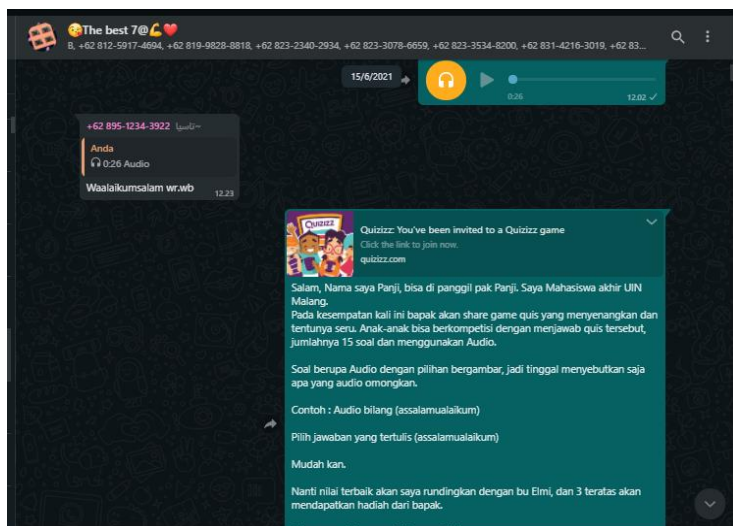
😘The best 7@💪❤️
B, +62 812-5917-4694, +62 819-9828-8818, +62 823-2340-2934, +62 823-3078-6659, +62 823-3534-8200, +62 831-4216-3019, +62 83...

15/6/2021

0:26

12.02 ✓

+62 895-1234-3922 ~تاسيا

Anda
0:26 Audio

Waalaikumsalam wr.wb
12.23

Quizizz
Quizizz: You've been invited to a Quizizz game
Click the link to join now.
quizizz.com

Salam, Nama saya Panji, bisa di panggil pak Panji. Saya Mahasiswa akhir UIN Malang.
Pada kesempatan kali ini bapak akan share game quis yang menyenangkan dan tentunya seru. Anak-anak bisa berkompetisi dengan menjawab quis tersebut, jumlahnya 15 soal dan menggunakan Audio.

Soal berupa Audio dengan pilihan bergambar, jadi tinggal menyebutkan saja apa yang audio omongkan.

Contoh : Audio bilang (assalamualaikum)

Pilih jawaban yang tertulis (assalamualaikum)

Mudah kan.

Nanti nilai terbaik akan saya rundingkan dengan bu Elmi, dan 3 teratas akan mendapatkan hadiah dari bapak.